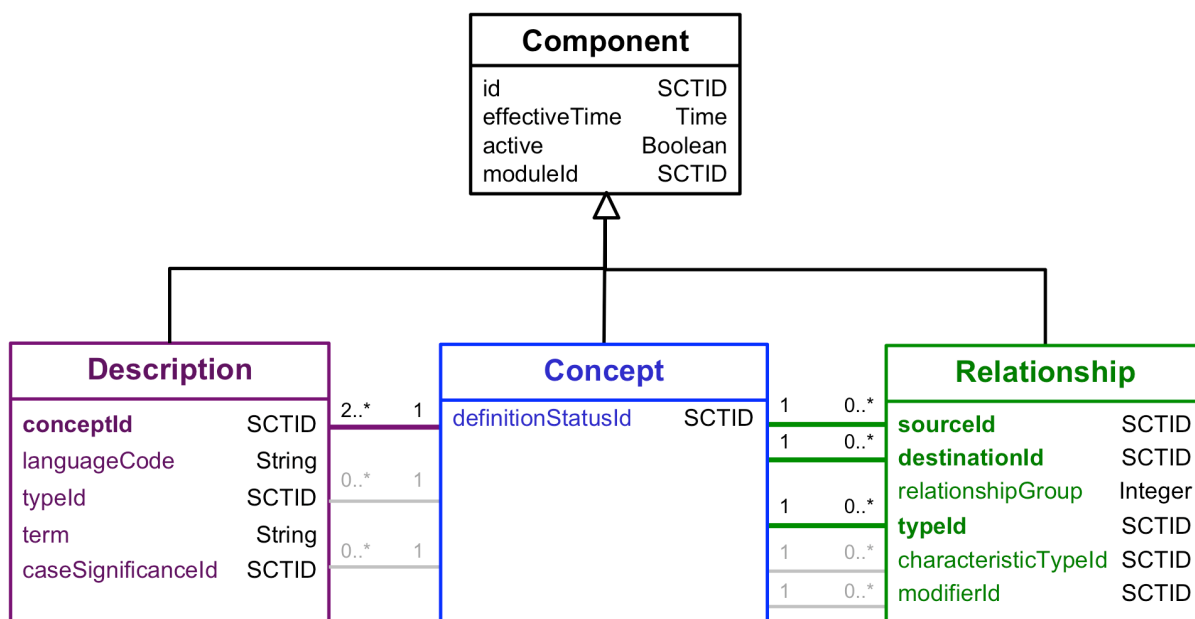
Component

| id | SCTID |
|---|---|
| effectiveTime | Time |
| active | Boolean |
| moduleId | SCTID |

Description

| conceptId | SCTID |
|---|---|
| languageCode | String |
| typeId | SCTID |
| term | String |
| caseSignificanceId | SCTID |

2..* 1
0..* 1
0..* 1

Concept

| definitionStatusId | SCTID |
|---|---|

1 0..*
1 0..*
1 0..*
1 0..*
1 0..*

Relationship

| sourceId | SCTID |
|---|---|
| destinationId | SCTID |
| relationshipGroup | Integer |
| typeId | SCTID |
| characteristicTypeId | SCTID |
| modifierId | SCTID |